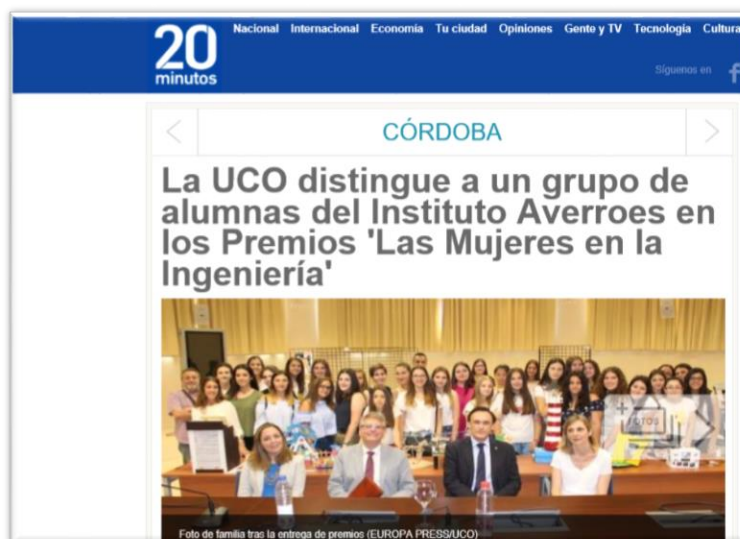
20 minutos

Nacional Internacional Economía Tu ciudad Opiniones Gente y TV Tecnología Cultura

Síguenos en

CÓRDOBA

La UCO distingue a un grupo de alumnas del Instituto Averroes en los Premios 'Las Mujeres en la Ingeniería'

+ fotos

Foto de familia tras la entrega de premios (EUROPA PRESS/UCO)